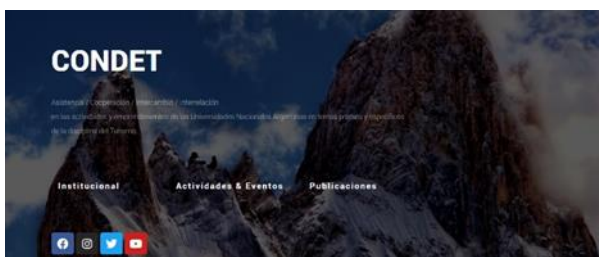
CONDET

Asistencia / Cooperación / Intercambio / Interrelación en las actividades y emprendimientos de las Universidades Nacionales Argentinas en temas propios y específicos de la disciplina del Turismo

Institucional Actividades & Eventos Publicaciones